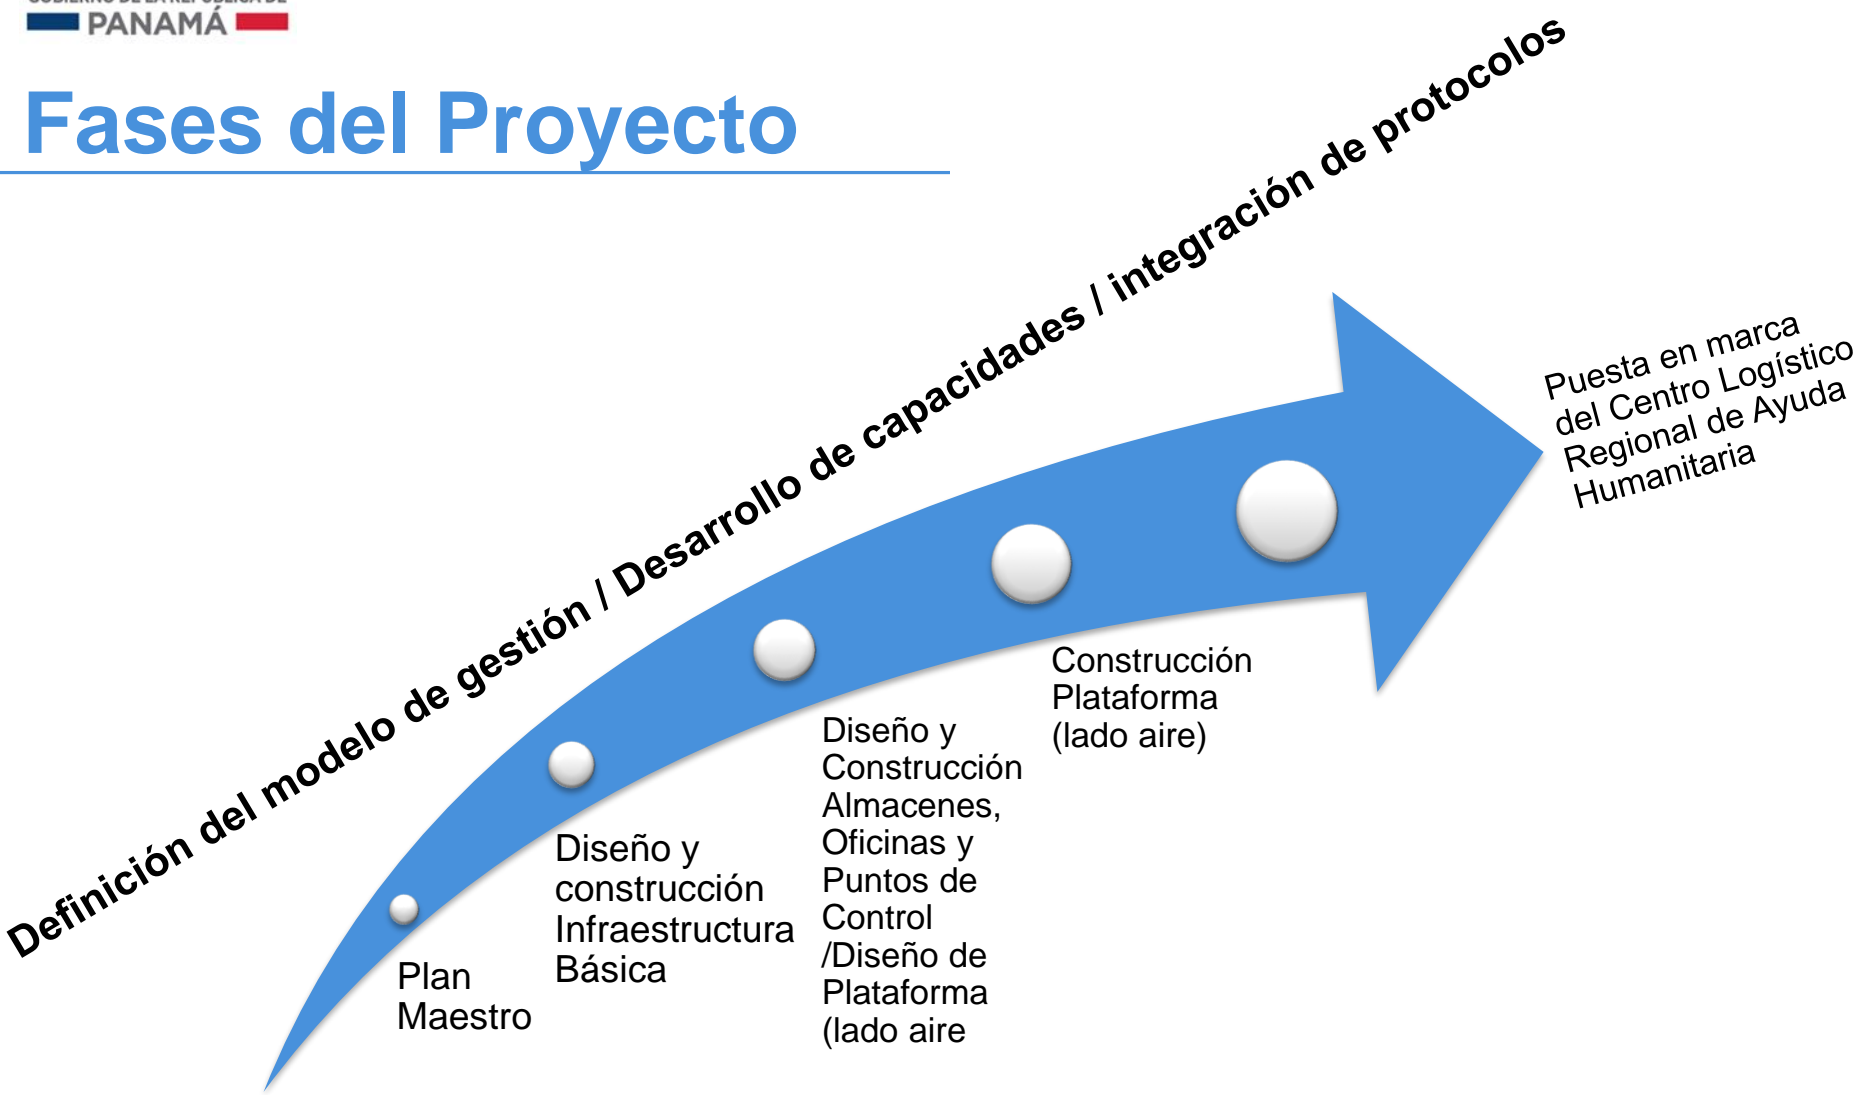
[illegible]
PANAMÁ

Fases del Proyecto

Definición del modelo de gestión / Desarrollo de capacidades / integración de protocolos

Puesta en marca del Centro Logístico Regional de Ayuda Humanitaria

Plan Maestro

Diseño y construcción Infraestructura Básica

Diseño y Construcción Almacenes, Oficinas y Puntos de Control /Diseño de Plataforma (lado aire

Construcción Plataforma (lado aire)